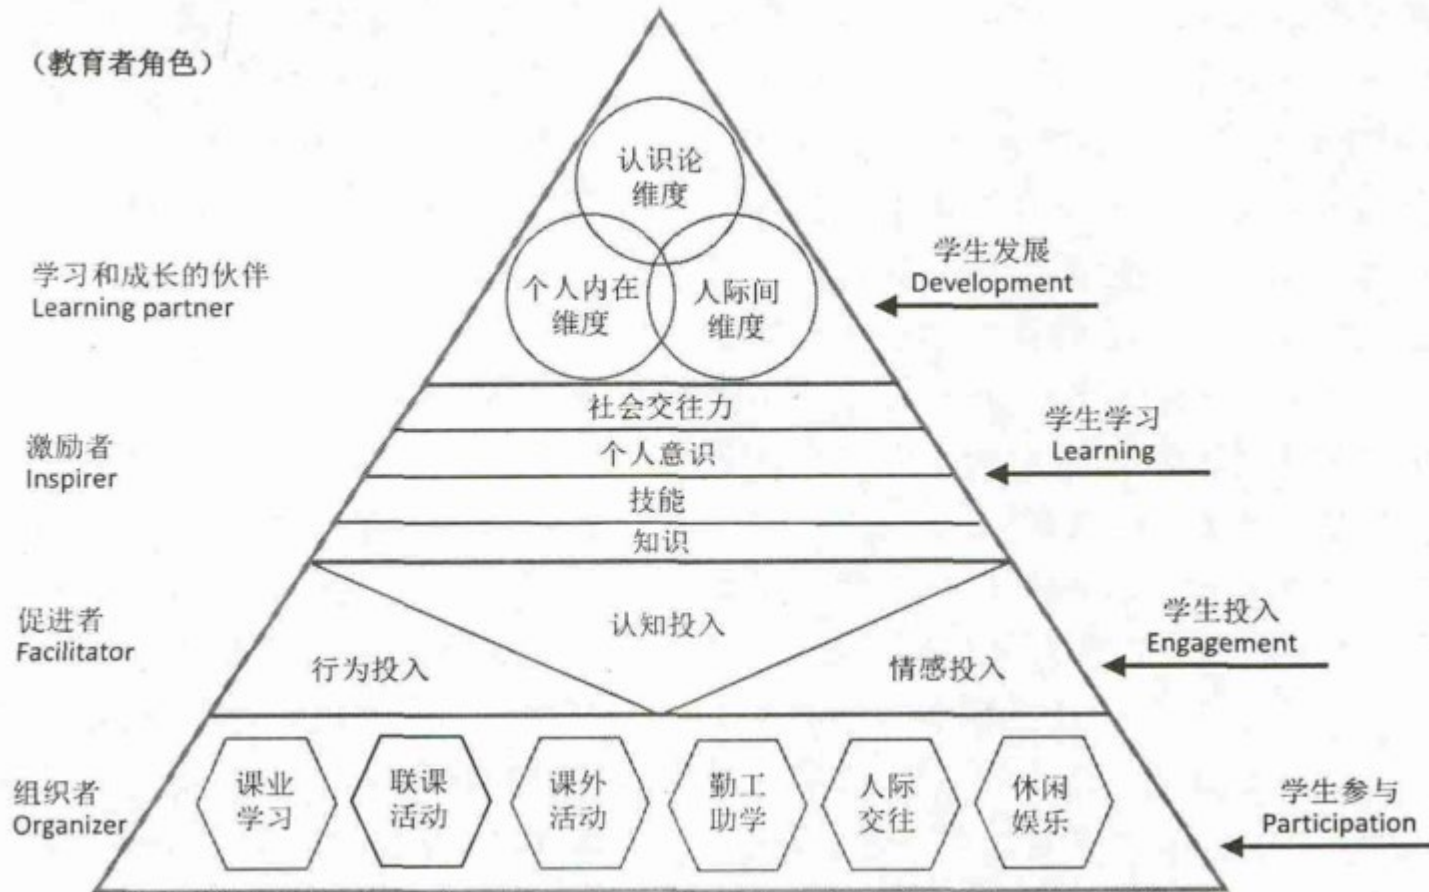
（教育者角色）

认识论维度

个人内在维度

人际间维度

学习和成长的伙伴
Learning partner

学生发展
Development

社会交往力

个人意识

技能

知识

激励者
Inspirer

学生学习
Learning

认知投入

行为投入

情感投入

促进者
Facilitator

学生投入
Engagement

课业学习

联课活动

课外活动

勤工助学

人际交往

休闲娱乐

组织者
Organizer

学生参与
Participation